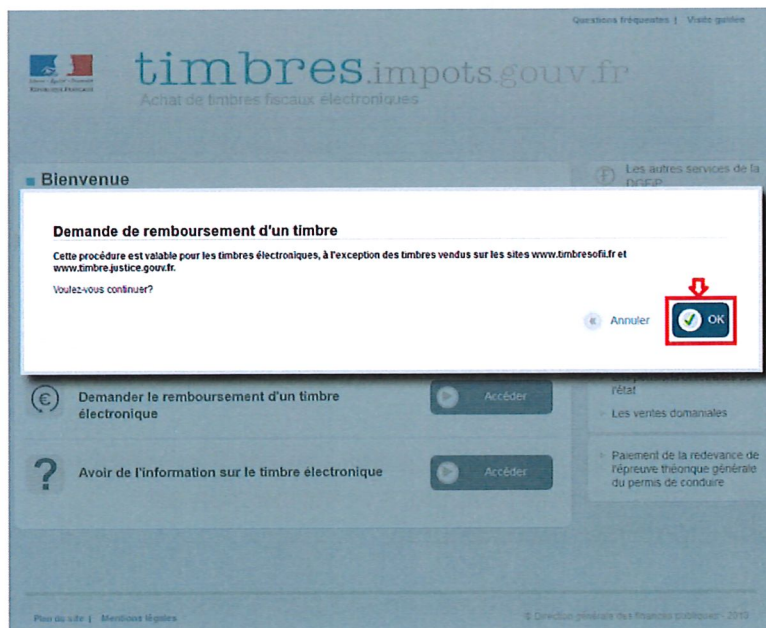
Questions fréquentes | Visite guidée

Liberté • Égalité • Fraternité
RÉPUBLIQUE FRANÇAISE

timbres.impots.gouv.fr
Achat de timbres fiscaux électroniques

Bienvenue

Les autres services de la DGFiP

Demande de remboursement d'un timbre

Cette procédure est valable pour les timbres électroniques, à l'exception des timbres vendus sur les sites www.timbresofii.fr et www.timbre.justice.gouv.fr.

Voulez-vous continuer?

Annuler

OK

Demander le remboursement d'un timbre électronique

Accéder

l'état

Les ventes domaniales

Avoir de l'information sur le timbre électronique

Accéder

Paiement de la redevance de l'épreuve théorique générale du permis de conduire

Plan du site | Mentions légales

© Direction générale des finances publiques - 2013